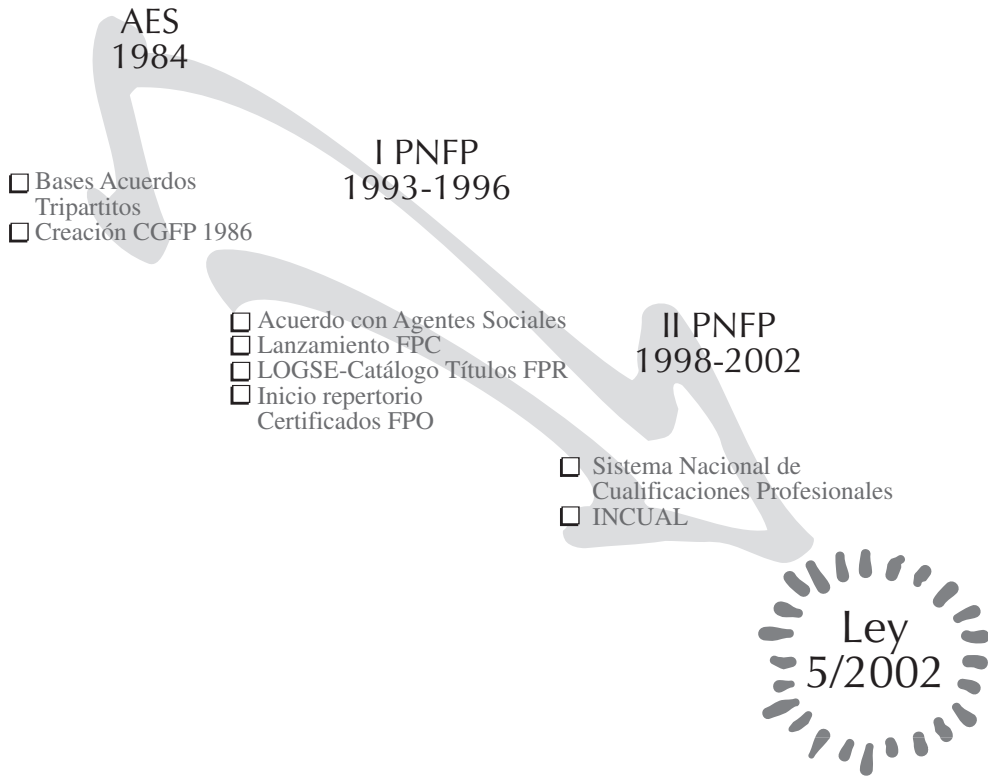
AES
1984

I PNFP
1993-1996

☐ Bases Acuerdos Tripartitos
☐ Creación CGFP 1986

☐ Acuerdo con Agentes Sociales
☐ Lanzamiento FPC
☐ LOGSE-Catálogo Títulos FPR
☐ Inicio repertorio Certificados FPO

II PNFP
1998-2002

☐ Sistema Nacional de Cualificaciones Profesionales
☐ INCUAL

Ley
5/2002